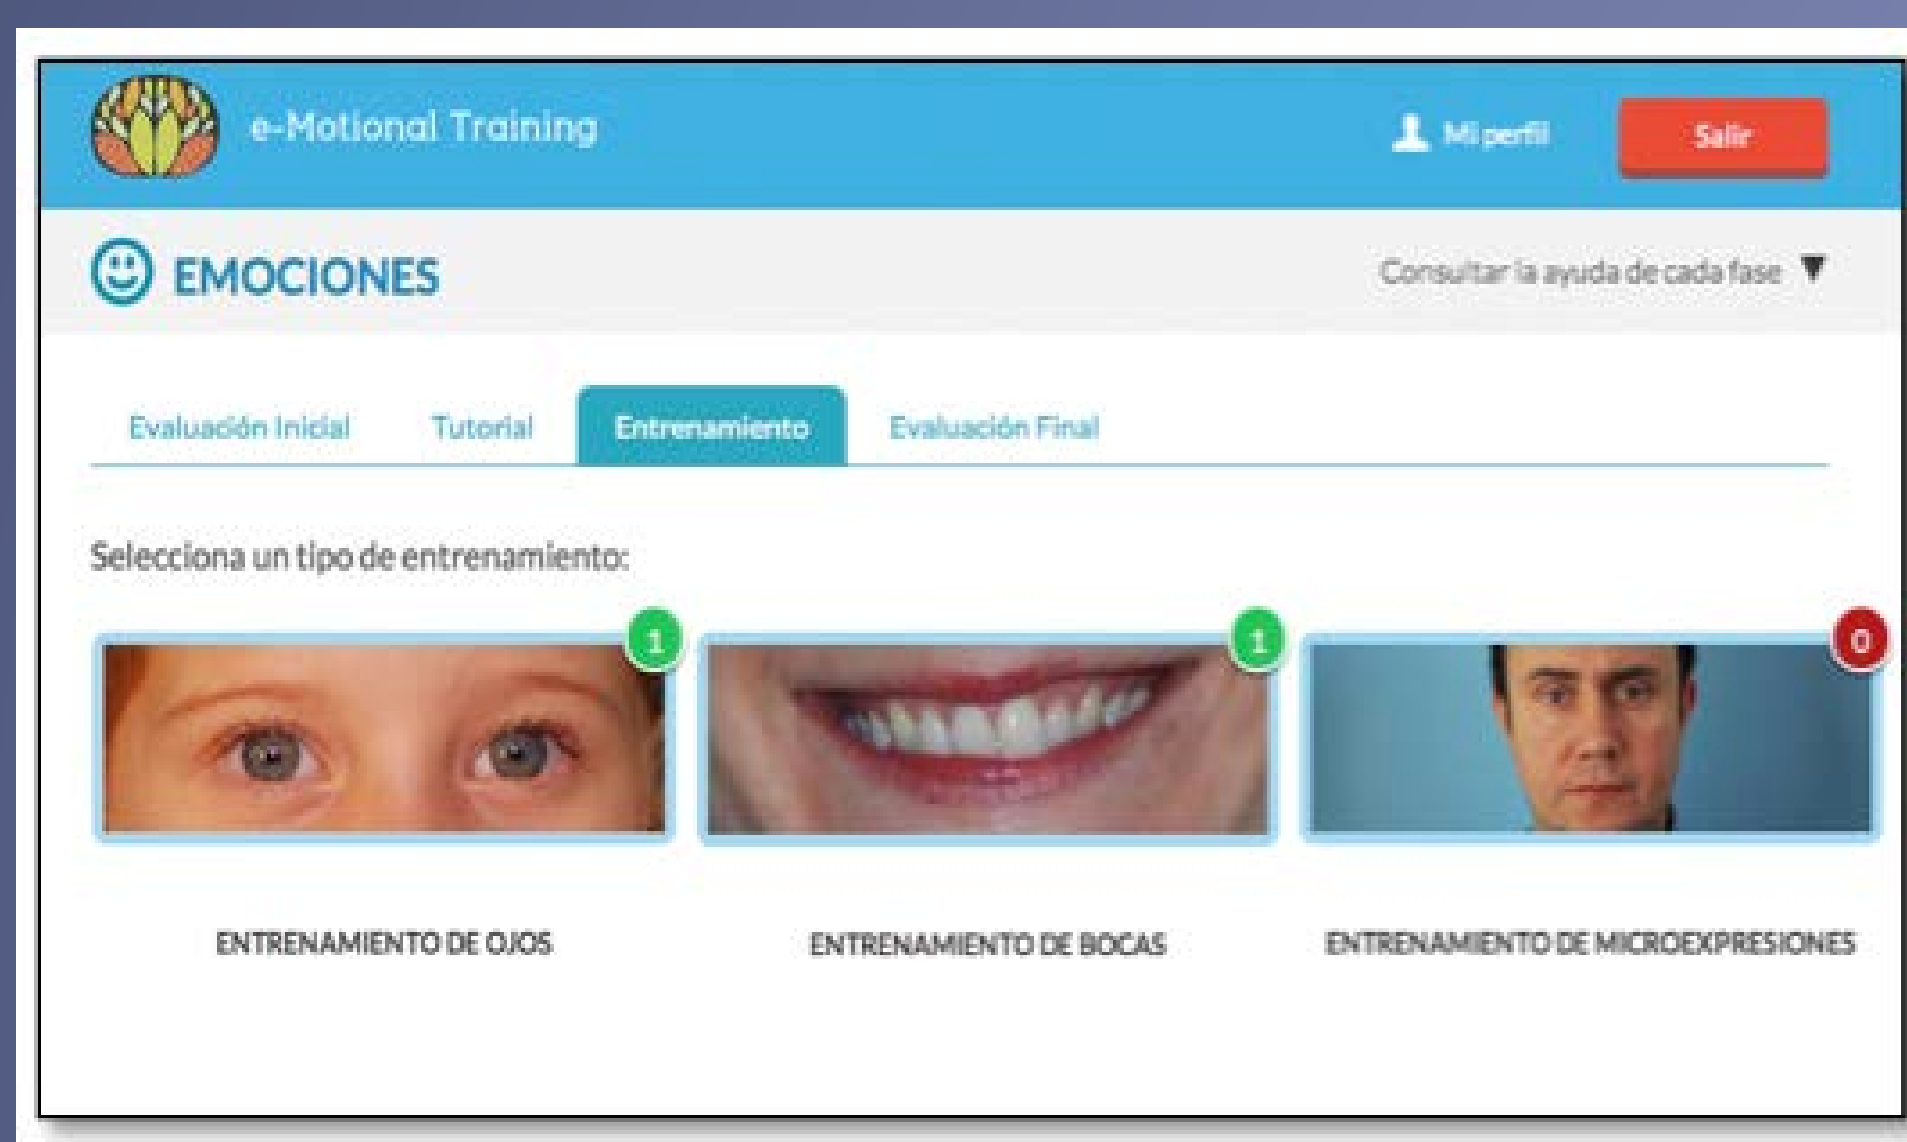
e-Motional Training

Mi perfil

Salir

EMOCIONES

Consultar la ayuda de cada fase ▼

Evaluación Inicial

Tutorial

Entrenamiento

Evaluación Final

Selecciona un tipo de entrenamiento:

1

1

0

ENTRENAMIENTO DE OJOS

ENTRENAMIENTO DE BOCAS

ENTRENAMIENTO DE MICROEXPRESIONES